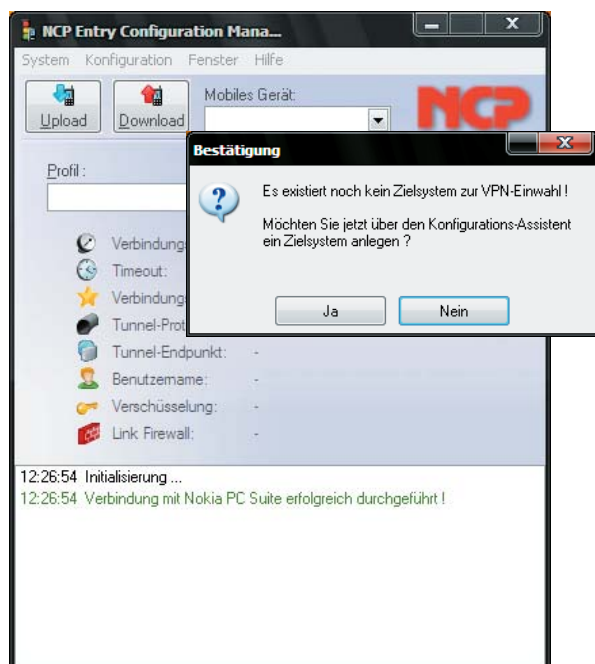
NCP Entry Configuration Mana...

System Konfiguration Fenster Hilfe

Upload Download Mobiles Gerät:

NCP

Profil :

Verbindung

Timeout:

Verbindung

Tunnel-Prot

Tunnel-Endpunkt: -

Benutzername: -

Verschüsselung: -

Link Firewall: -

Bestätigung

Es existiert noch kein Zielsystem zur VPN-Einwahl !

Möchten Sie jetzt über den Konfigurations-Assistent ein Zielsystem anlegen ?

Ja Nein

12:26:54 Initialisierung ...
12:26:54 Verbindung mit Nokia PC Suite erfolgreich durchgeführt !